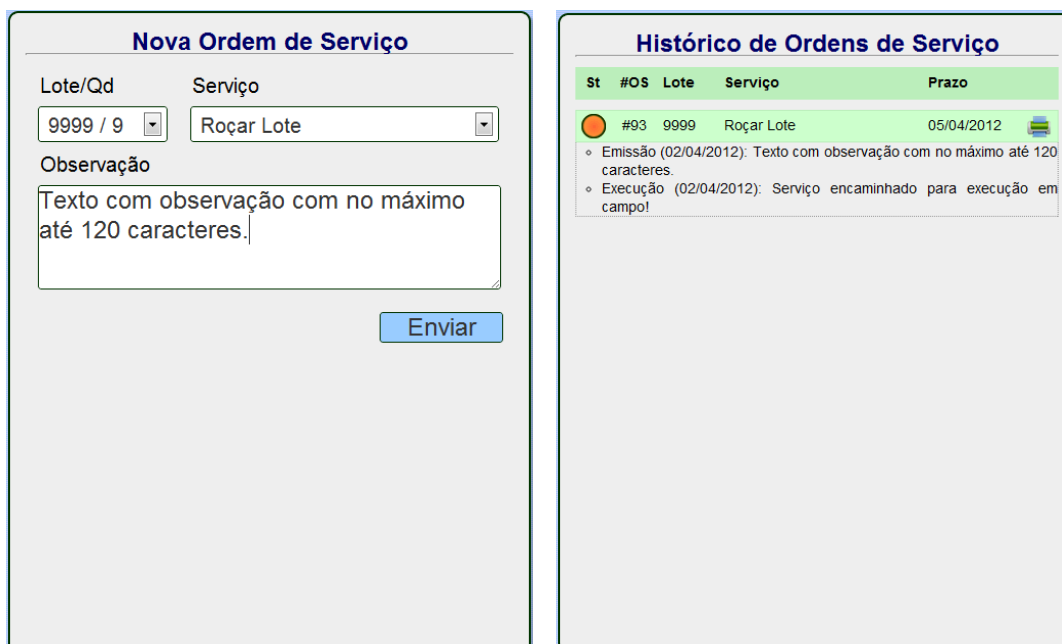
Nova Ordem de Serviço

Lote/Qd
Serviço
9999 / 9
Roçar Lote
Observação
Texto com observação com no máximo até 120 caracteres.
Enviar

Histórico de Ordens de Serviço

| St | #OS | Lote | Serviço | Prazo |
|---|---|---|---|---|
| | #93 | 9999 | Roçar Lote | 05/04/2012 |

- Emissão (02/04/2012): Texto com observação com no máximo até 120 caracteres.
- Execução (02/04/2012): Serviço encaminhado para execução em campo!